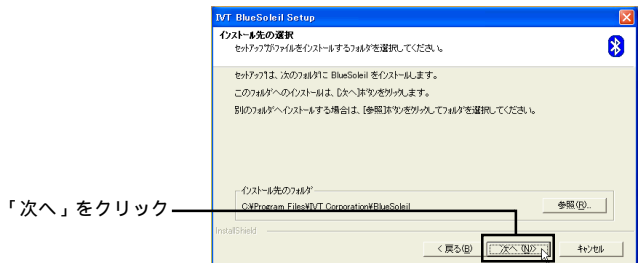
IVT BlueSoleil Setup

インストール先の選択
セットアップがファイルをインストールするフォルダを選択してください。

セットアップは、次のフォルダに BlueSoleil をインストールします。

このフォルダへのインストールは、[次へ]ボタンをクリックします。

別のフォルダへインストールする場合は、[参照]ボタンをクリックしてフォルダを選択してください。

インストール先のフォルダ
C:¥Program Files¥IVT Corporation¥BlueSoleil

参照(R)...

InstallShield

< 戻る(B)

次へ(N)>

キャンセル

「次へ」をクリック